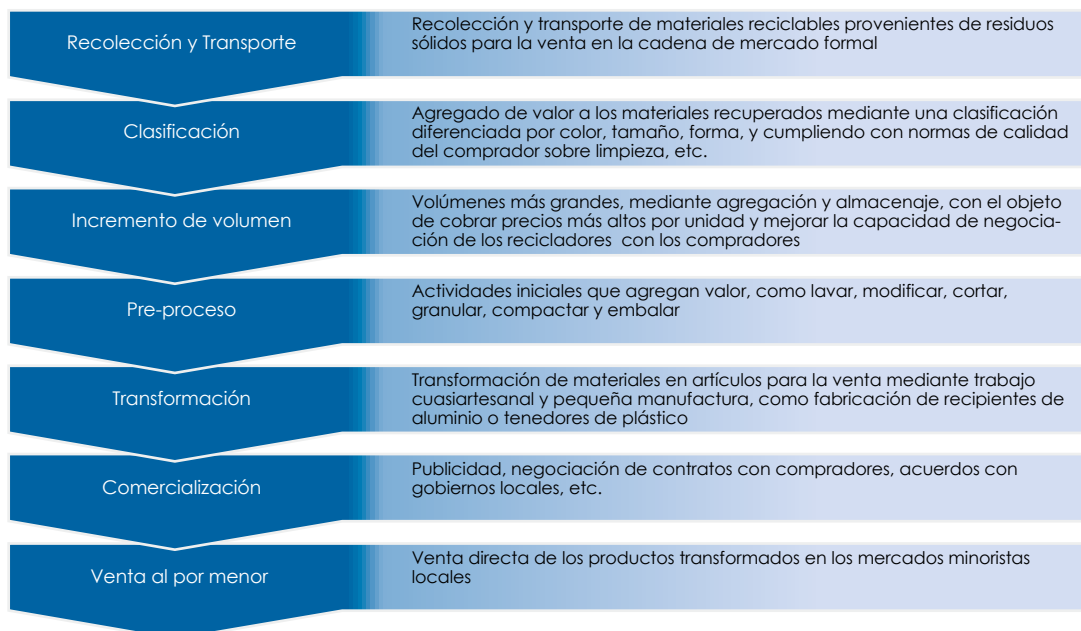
Recolección y Transporte

Recolección y transporte de materiales reciclables provenientes de residuos sólidos para la venta en la cadena de mercado formal

Clasificación

Agregado de valor a los materiales recuperados mediante una clasificación diferenciada por color, tamaño, forma, y cumpliendo con normas de calidad del comprador sobre limpieza, etc.

Incremento de volumen

Volúmenes más grandes, mediante agregación y almacenaje, con el objeto de cobrar precios más altos por unidad y mejorar la capacidad de negociación de los recicladores con los compradores

Pre-proceso

Actividades iniciales que agregan valor, como lavar, modificar, cortar, granular, compactar y embalar

Transformación

Transformación de materiales en artículos para la venta mediante trabajo cuasiartesanal y pequeña manufactura, como fabricación de recipientes de aluminio o tenedores de plástico

Comercialización

Publicidad, negociación de contratos con compradores, acuerdos con gobiernos locales, etc.

Venta al por menor

Venta directa de los productos transformados en los mercados minoristas locales